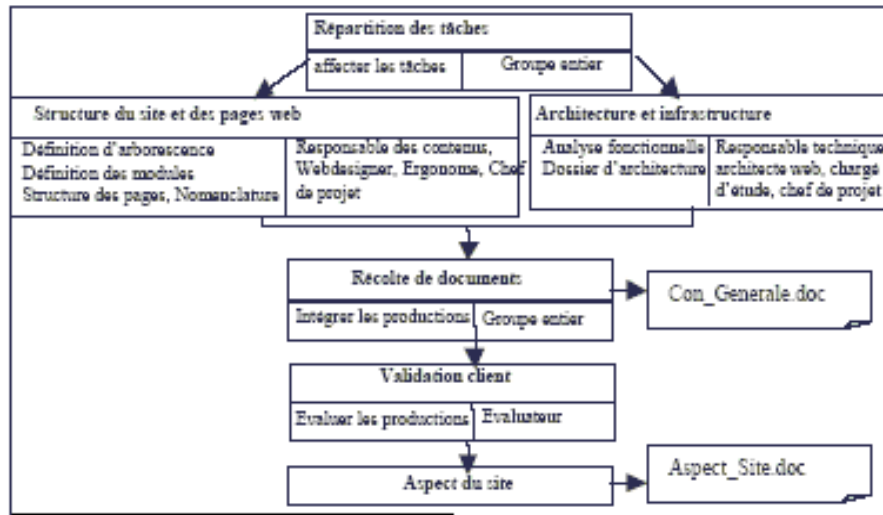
Répartition des tâches

affecter les tâches

Groupe entier

Structure du site et des pages web

Définition d'arborescence
Définition des modules
Structure des pages, Nomenclature

Responsable des contenus, Webdesigner, Ergonome, Chef de projet

Architecture et infrastructure

Analyse fonctionnelle
Dossier d'architecture

Responsable technique architecte web, chargé d'étude, chef de projet

Récolte de documents

Intégrer les productions

Groupe entier

Con_Generale.doc

Validation client

Evaluer les productions

Evaluateur

Aspect du site

Aspect_Site.doc